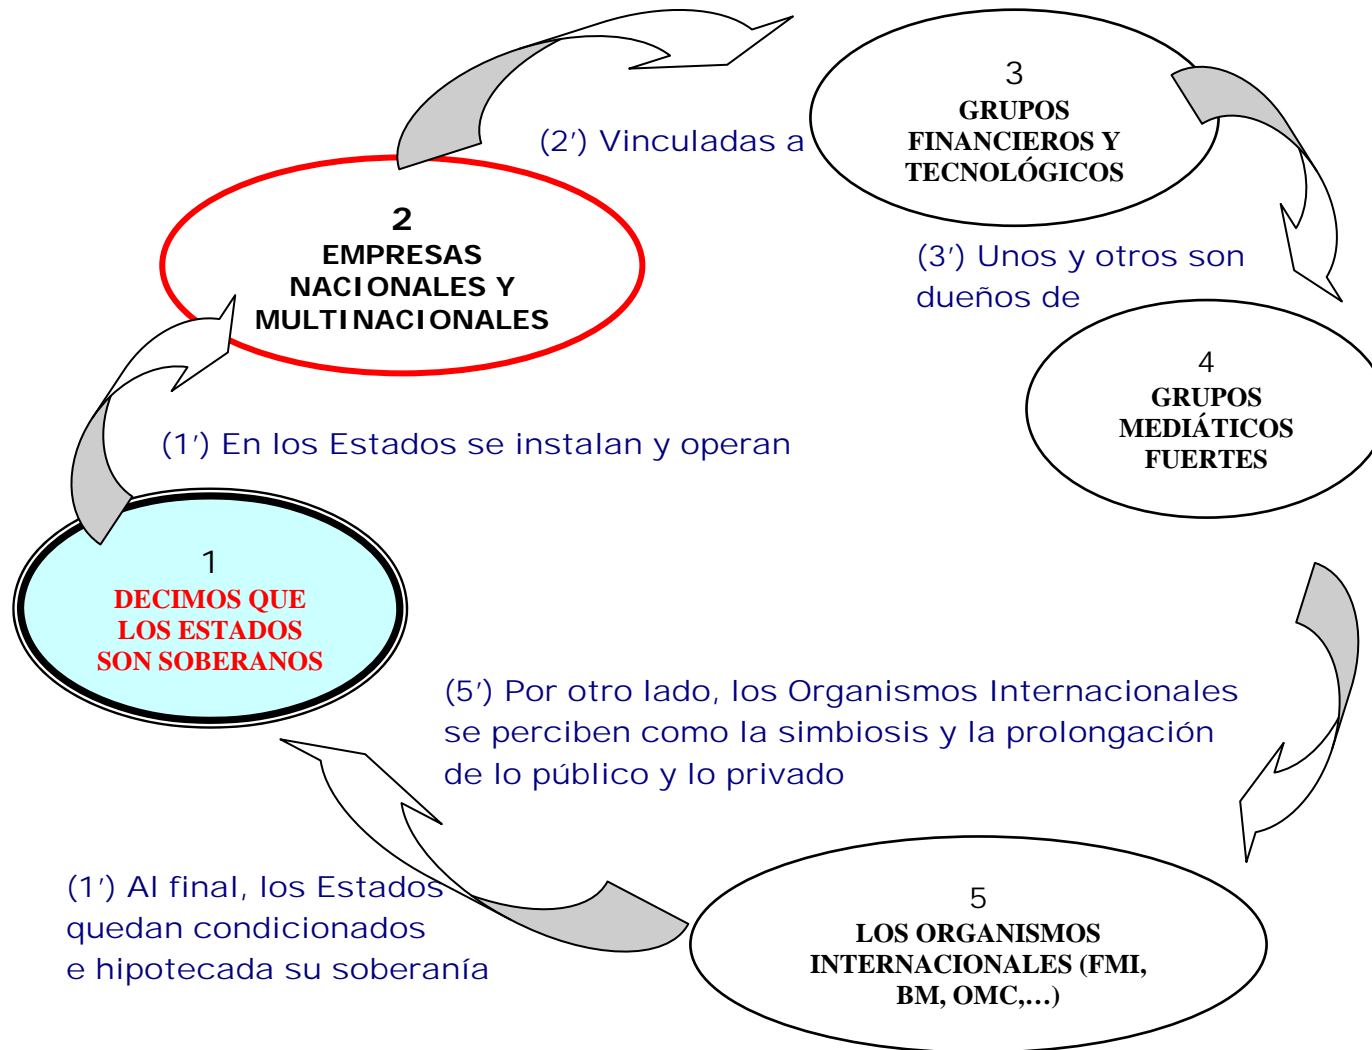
1
DECIMOS QUE LOS ESTADOS SON SOBERANOS

(1′) En los Estados se instalan y operan

2
EMPRESAS NACIONALES Y MULTINACIONALES

(2′) Vinculadas a

3
GRUPOS FINANCIEROS Y TECNOLÓGICOS

(3′) Unos y otros son dueños de

4
GRUPOS MEDIÁTICOS FUERTES

(5′) Por otro lado, los Organismos Internacionales se perciben como la simbiosis y la prolongación de lo público y lo privado

5
LOS ORGANISMOS INTERNACIONALES (FMI, BM, OMC,...)

(1′) Al final, los Estados quedan condicionados e hipotecada su soberanía